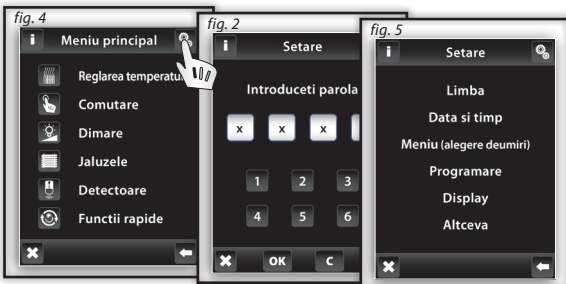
fig. 4

i Meniu principal

Reglarea temperatu

Comutare

Dimare

Jaluzele

Detectoare

Functii rapide

fig. 2

i Setare

Introduceti parola

x x x

1 2 3

4 5 6

OK C

fig. 5

i Setare

Limba

Data si timp

Meniu (alegere deumiri)

Programare

Display

Altceva